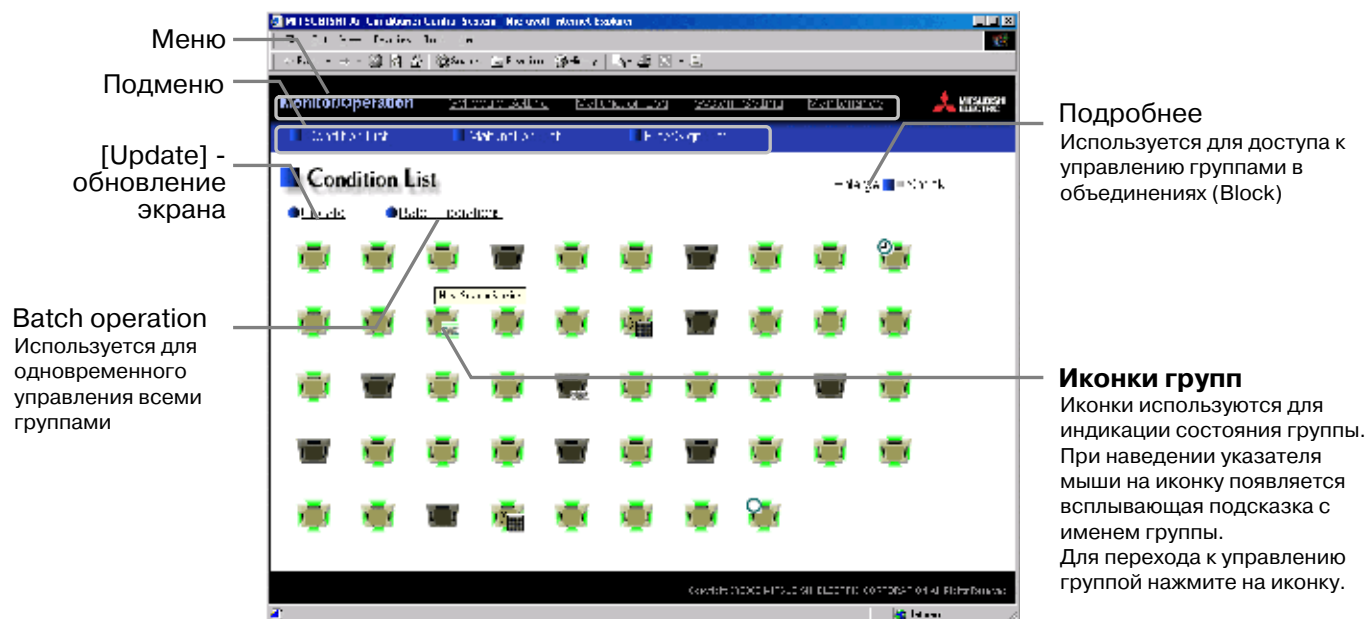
Меню

Подменю

[Update] - обновление экрана

Batch operation
Используется для одновременного управления всеми группами

Monitor/Operation

Condition List

Подробнее
Используется для доступа к управлению группами в объединениях (Block)

Иконки групп
Иконки используются для индикации состояния группы. При наведении указателя мыши на иконку появляется всплывающая подсказка с именем группы.
Для перехода к управлению группой нажмите на иконку.